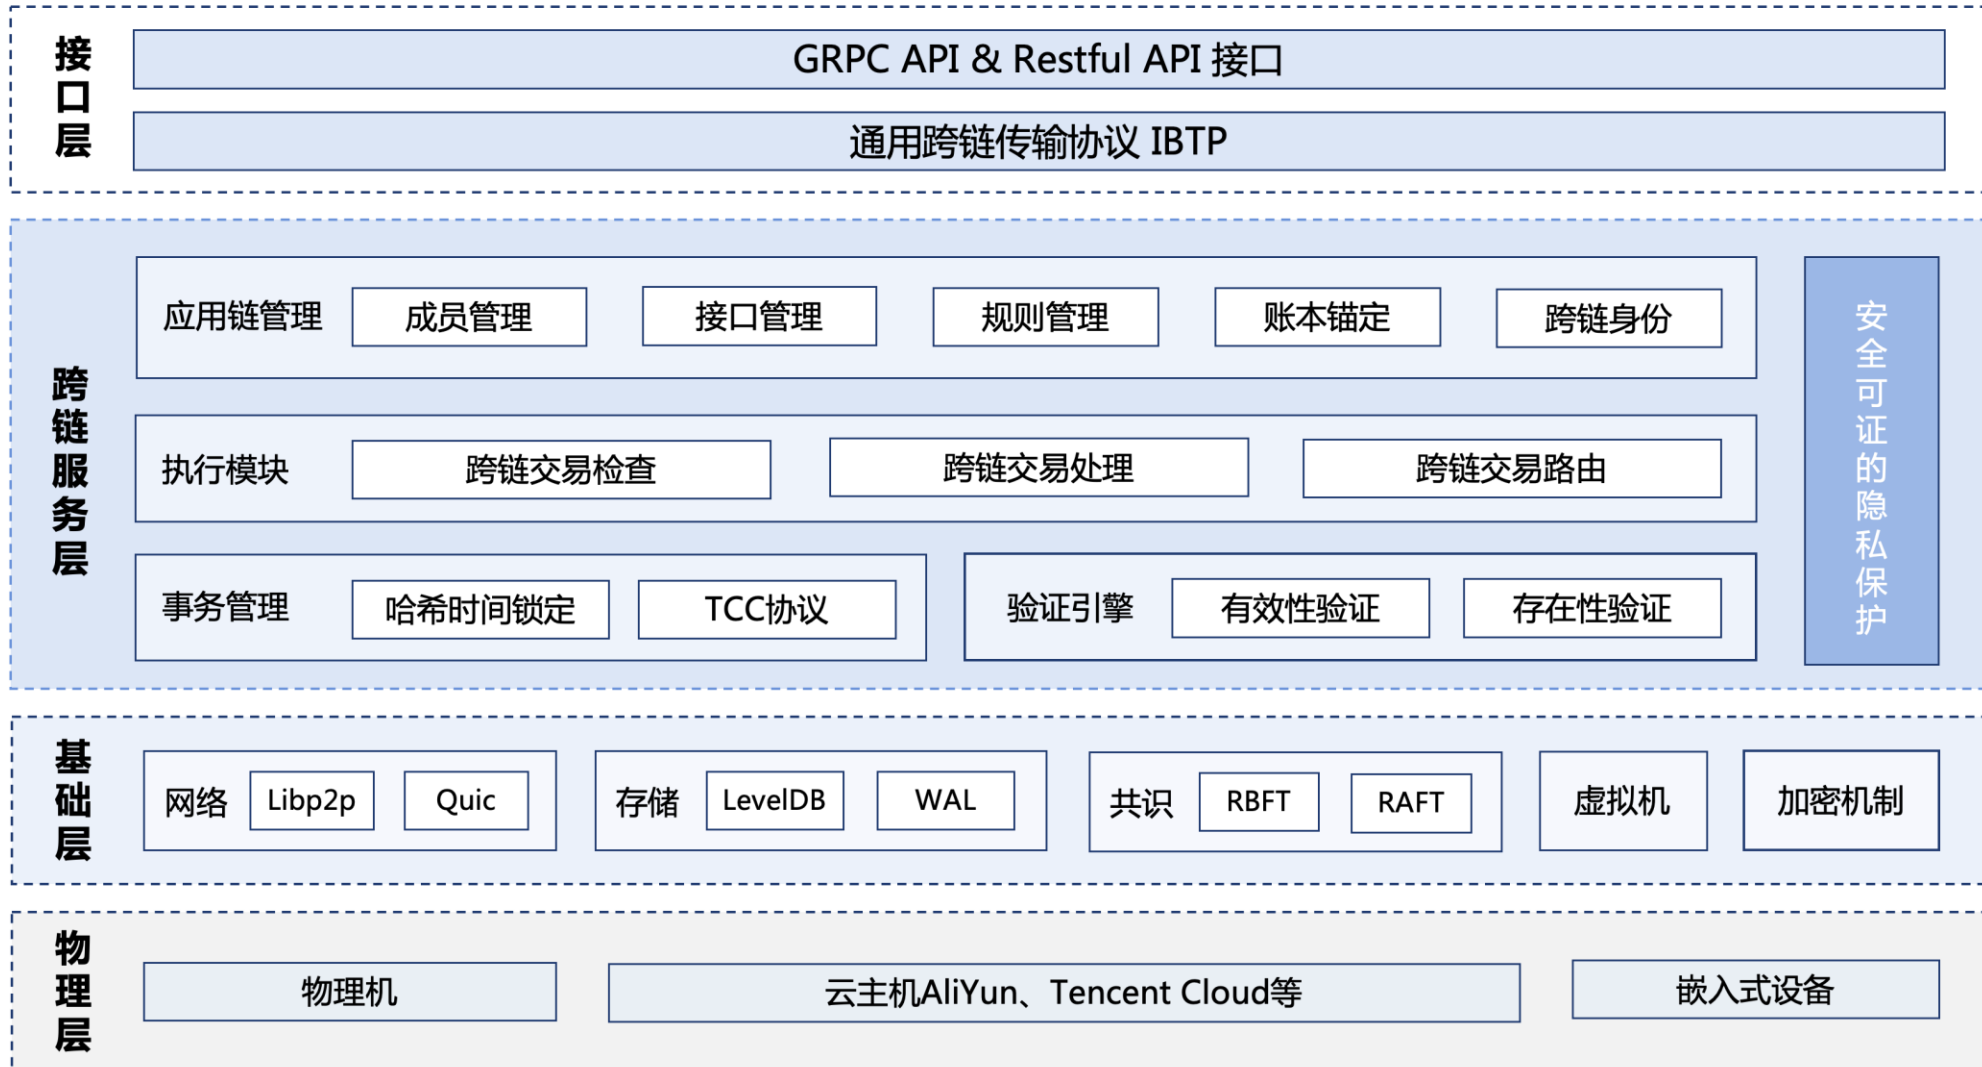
接口层

GRPC API & Restful API 接口

通用跨链传输协议 IBTP

跨链服务层

应用链管理 成员管理 接口管理 规则管理 账本锚定 跨链身份

执行模块 跨链交易检查 跨链交易处理 跨链交易路由

事务管理 哈希时间锁定 TCC协议

验证引擎 有效性验证 存在性验证

安全可证的隐私保护

基础层

网络 Libp2p Quic

存储 LevelDB WAL

共识 RBFT RAFT

虚拟机

加密机制

物理层

物理机

云主机AliYun、Tencent Cloud等

嵌入式设备